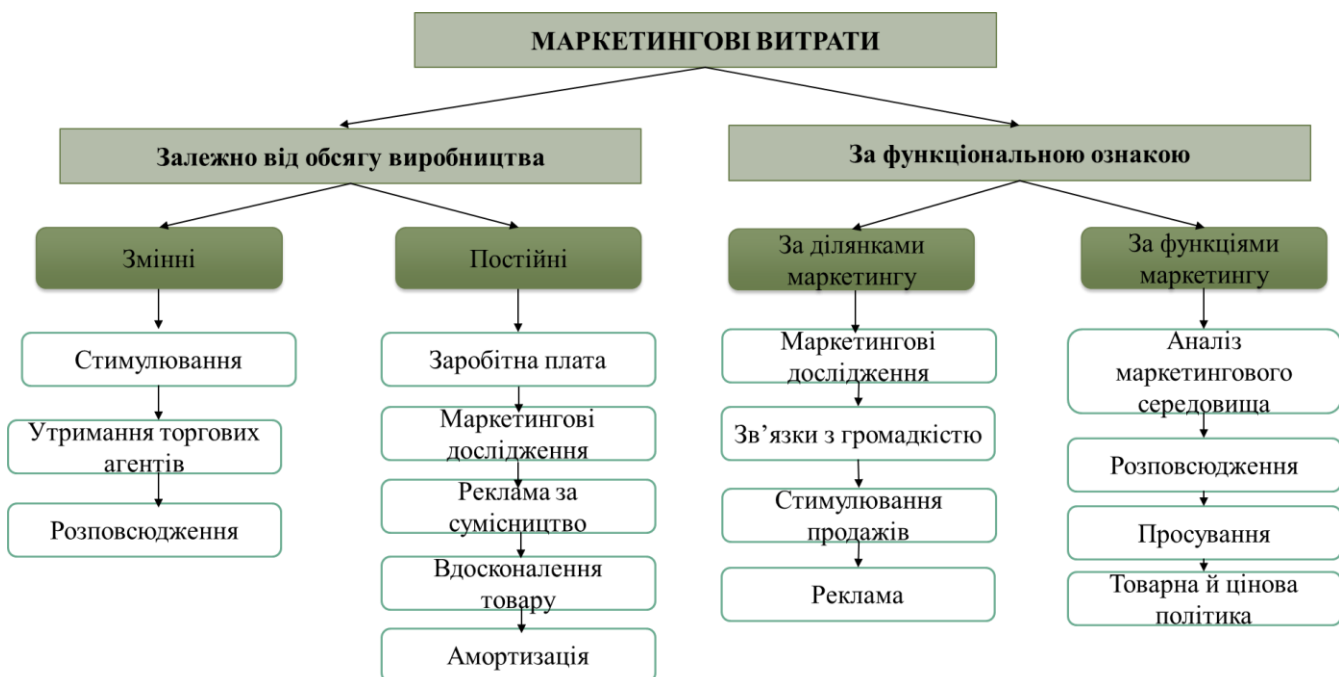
МАРКЕТИНГОВІ ВИТРАТИ

Залежно від обсягу виробництва

За функціональною ознакою

Змінні

Постійні

За ділянками маркетингу

За функціями маркетингу

Стимулювання

Утримання торгових агентів

Розповсюдження

Заробітна плата

Маркетингові дослідження

Реклама за сумісництво

Вдосконалення товару

Амортизація

Маркетингові дослідження

Зв'язки з громадкістю

Стимулювання продажів

Реклама

Аналіз маркетингового середовища

Розповсюдження

Просування

Товарна й цінова політика